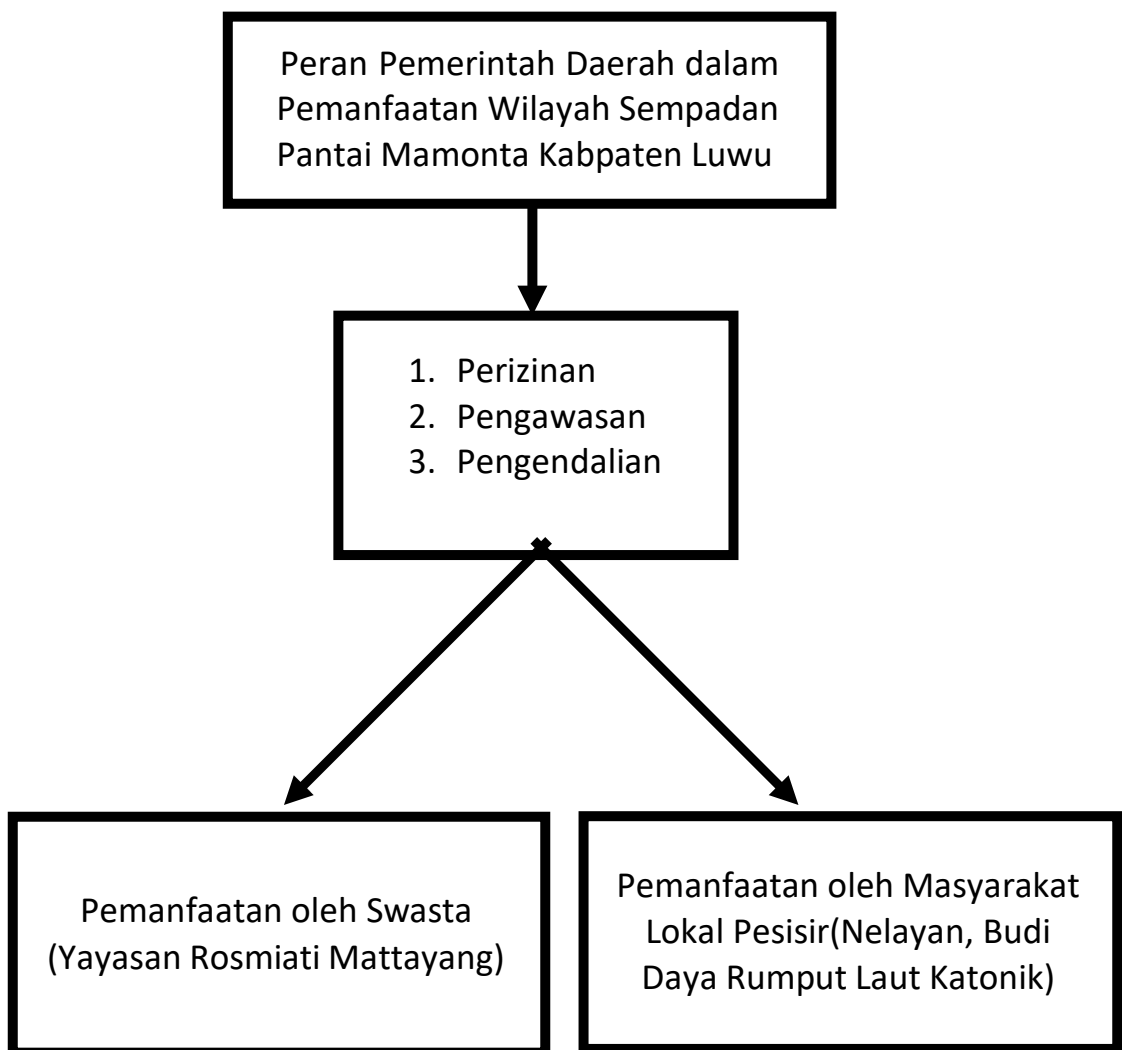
Peran Pemerintah Daerah dalam Pemanfaatan Wilayah Sempadan Pantai Mamonta Kabpaten Luwu

1. Perizinan
2. Pengawasan
3. Pengendalian

Pemanfaatan oleh Swasta (Yayasan Rosmiati Mattayang)

Pemanfaatan oleh Masyarakat Lokal Pesisir(Nelayan, Budi Daya Rumput Laut Katonik)